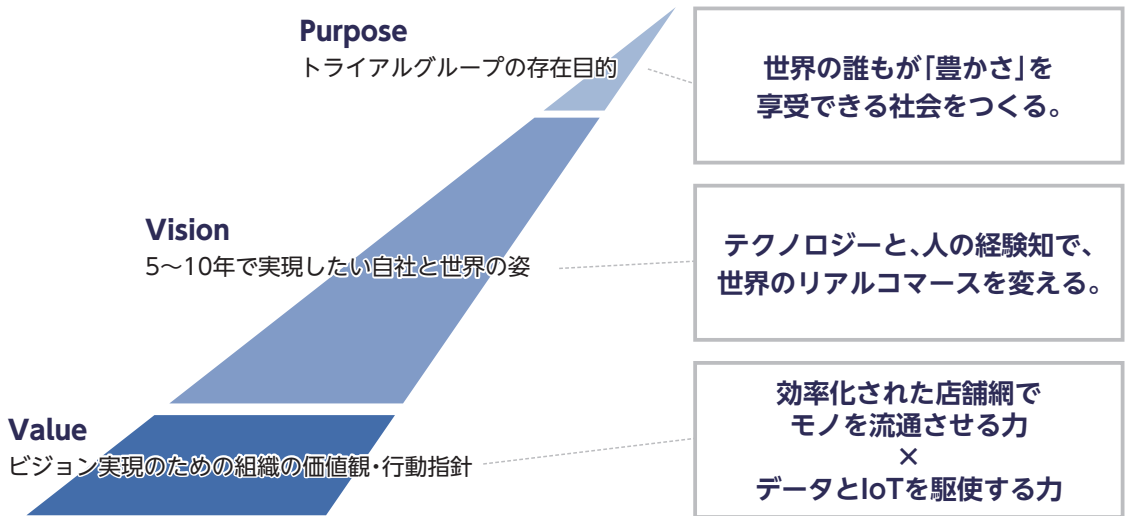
Purpose
トライアルグループの存在目的

世界の誰もが「豊かさ」を
享受できる社会をつくる。

Vision
5〜10年で実現したい自社と世界の姿

テクノロジーと、人の経験知で、
世界のリアルコマースを変える。

Value
ビジョン実現のための組織の価値観・行動指針

効率化された店舗網で
モノを流通させる力
×
データとIoTを駆使する力